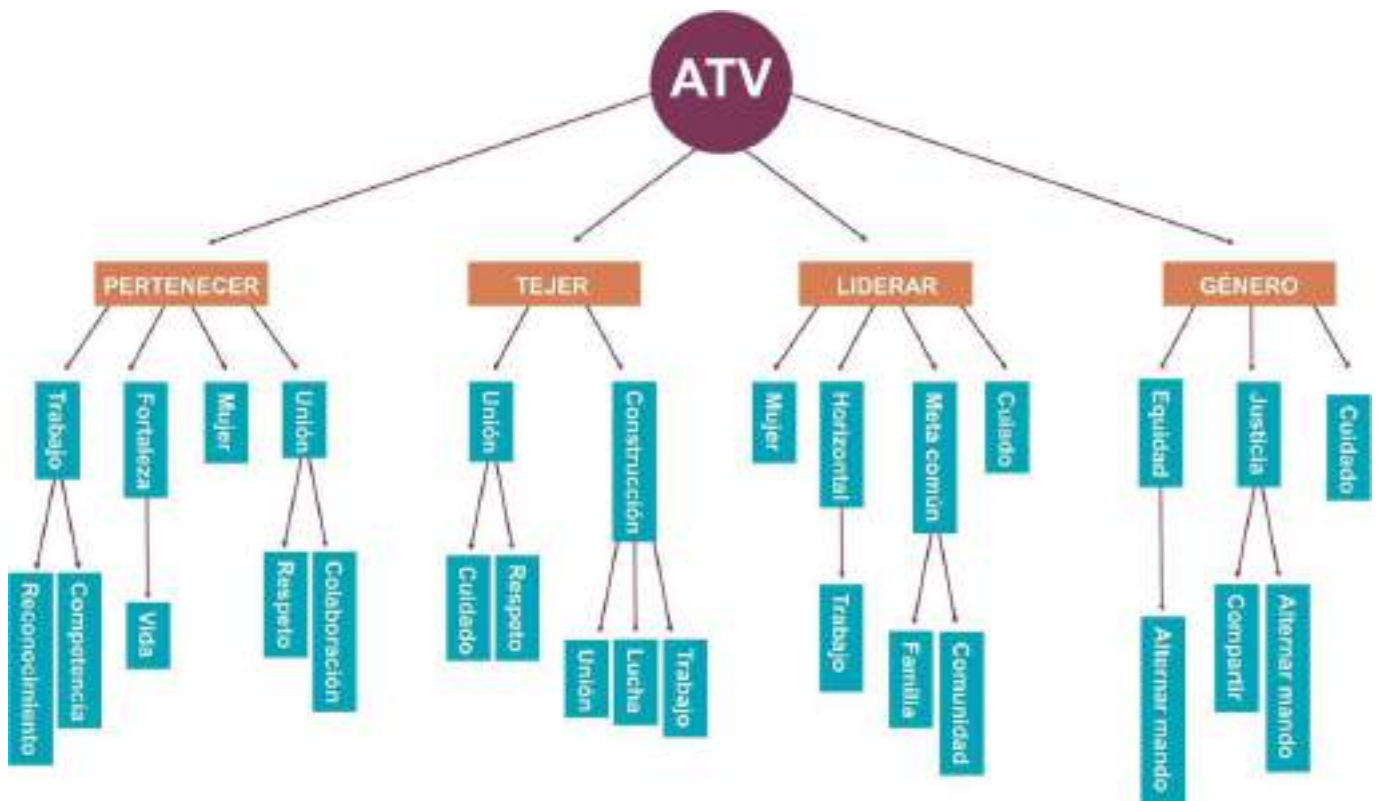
ATV

PERTENECER

Trabajo

Reconocimiento

Competencia

Fortaleza

Vida

Mujer

Unión

Respeto

Colaboración

TEJER

Unión

Cuidado

Respeto

Construcción

Unión

Lucha

Trabajo

LIDERAR

Mujer

Horizontal

Trabajo

Meta común

Familia

Comunidad

Cuidado

GÉNERO

Equidad

Alternar mando

Justicia

Compartir

Alternar mando

Cuidado